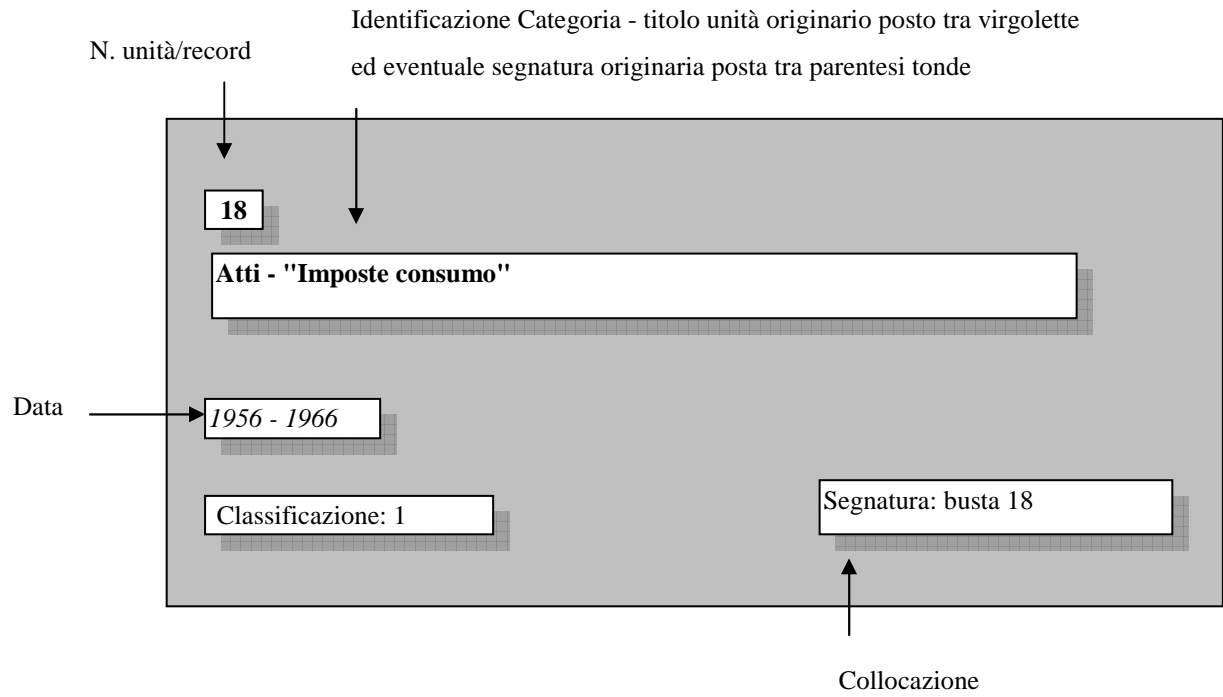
Identificazione Categoria - titolo unità originario posto tra virgolette ed eventuale segnatura originaria posta tra parentesi tonde

N. unità/record

18

Atti - "Imposte consumo"

Data

1956 - 1966

Classificazione: 1

Segnatura: busta 18

Collocazione